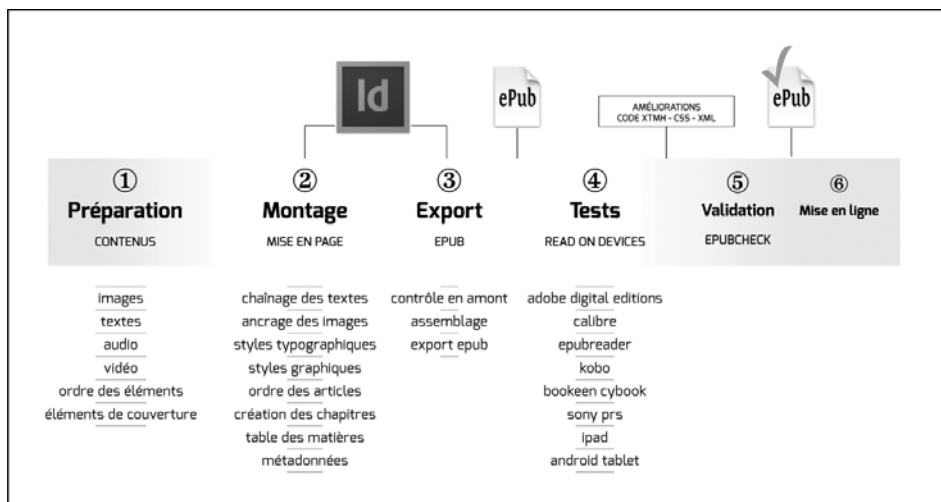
Id

ePub

AMÉLIORATIONS
CODE XTMH - CSS - XML

ePub

① Préparation
CONTENUS

② Montage
MISE EN PAGE

③ Export
EPUB

④ Tests
READ ON DEVICES

⑤ Validation
EPUBCHECK

⑥ Mise en ligne

images
textes
audio
vidéo
ordre des éléments
éléments de couverture

chaînage des textes
ancrage des images
styles typographiques
styles graphiques
ordre des articles
création des chapitres
table des matières
métadonnées

contrôle en amont
assemblage
export epub

adobe digital editions
calibre
epubreader
kobo
bookeen cybook
sony prs
ipad
android tablet